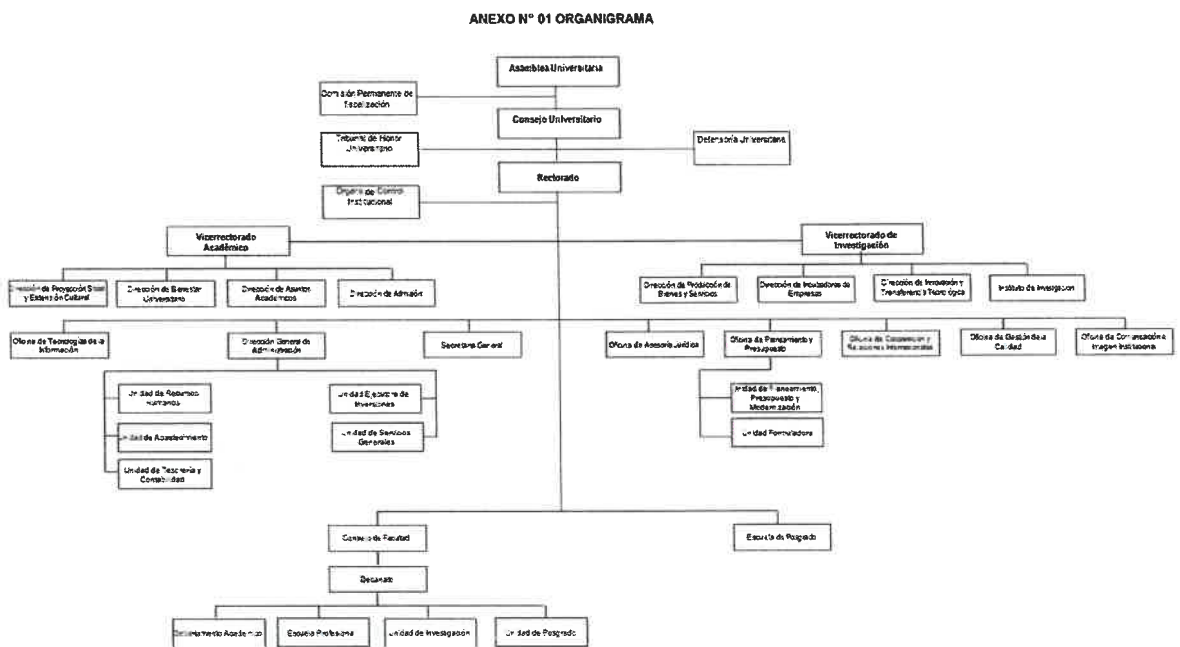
ANEXO N° 01 ORGANIGRAMA

Asamblea Universitaria

Comisión Permanente de Fiscalización

Consejo Universitario

Tribunal de Honor Universitario

Defensoría Universitaria

Rectorado

Órgano de Control Institucional

Vicerrectorado Académico

Vicerrectorado de Investigación

Dirección de Proyección Social y Extensión Cultural

Dirección de Bienestar Universitario

Dirección de Asuntos Académicos

Dirección de Admisión

Dirección de Producción de Bienes y Servicios

Dirección de Incubadoras de Empresas

Dirección de Innovación y Transferencia Tecnológica

Instituto de Investigación

Oficina de Tecnologías de la Información

Dirección General de Administración

Secretaría General

Oficina de Asesoría Jurídica

Oficina de Planeamiento y Presupuesto

Oficina de Cooperación y Relaciones Internacionales

Oficina de Gestión de la Calidad

Oficina de Comunicación e Imagen Institucional

Unidad de Recursos Humanos

Unidad de Abastecimiento

Unidad de Tesorería y Contabilidad

Unidad Ejecutora de Inversiones

Unidad de Servicios Generales

Unidad de Planeamiento, Presupuesto y Modernización

Unidad Formuladora

Consejo de Facultad

Escuela de Posgrado

Decanato

Departamento Académico

Escuela Profesional

Unidad de Investigación

Unidad de Posgrado